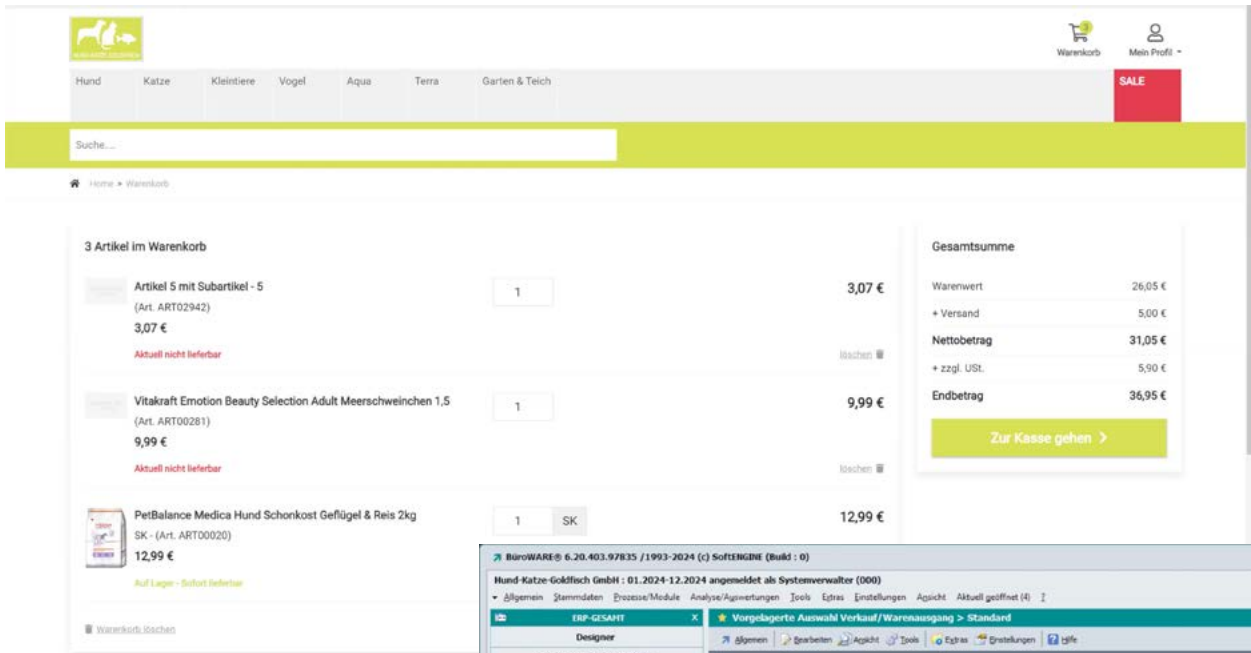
3
Warenkorb
Mein Profil

Hund Katze Kleintiere Vogel Aqua Terra Garten & Teich
SALE

Suche....

Home » Warenkorb

3 Artikel im Warenkorb

Artikel 5 mit Subartikel - 5
(Art. ART02942)
3,07 €
Aktuell nicht lieferbar
1
3,07 €
löschen

Vitakraft Emotion Beauty Selection Adult Meerschweinchen 1,5
(Art. ART00281)
9,99 €
Aktuell nicht lieferbar
1
9,99 €
löschen

PetBalance Medica Hund Schonkost Geflügel & Reis 2kg
SK - (Art. ART00020)
12,99 €
Auf Lager - Sofort lieferbar
1
SK
12,99 €

Warenkorb löschen

Gesamtsumme

| Warenwert | 26,05 € |
|---|---|
| + Versand | 5,00 € |
| Nettobetrag | 31,05 € |
| + zzgl. USt. | 5,90 € |
| Endbetrag | 36,95 € |

Zur Kasse gehen >

BüroWARE® 6.20.403.97835 /1993-2024 (c) SoftENGINE (Build : 0)
Hund-Katze-Goldfisch GmbH : 01.2024-12.2024 angemeldet als Systemverwalter (000)
Allgemein Stammdaten Prozesse/Module Analyse/Auswertungen Tools Extras Einstellungen Ansicht Aktuell geöffnet (4) ?
ERP-GESAMT X
Designer
Vorgelagerte Auswahl Verkauf/Warenausgang > Standard
Allgemein Bearbeiten Ansicht Tools Extras Einstellungen Hilfe